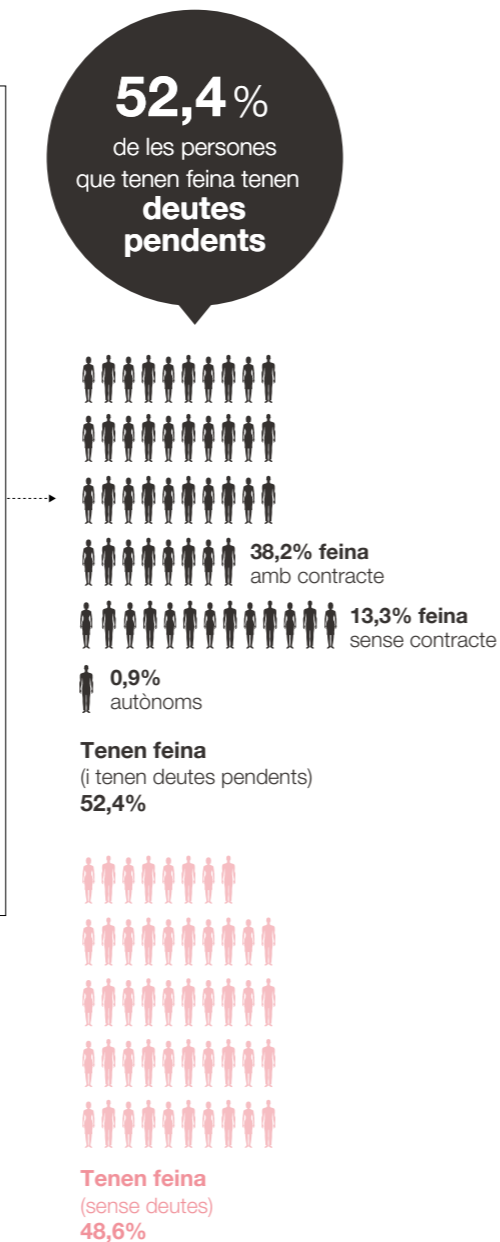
52,4 %
de les persones que tenen feina tenen deutes pendents

38,2% feina amb contracte

13,3% feina sense contracte

0,9% autònoms

Tenen feina
(i tenen deutes pendents)
52,4%

Tenen feina
(sense deutes)
48,6%